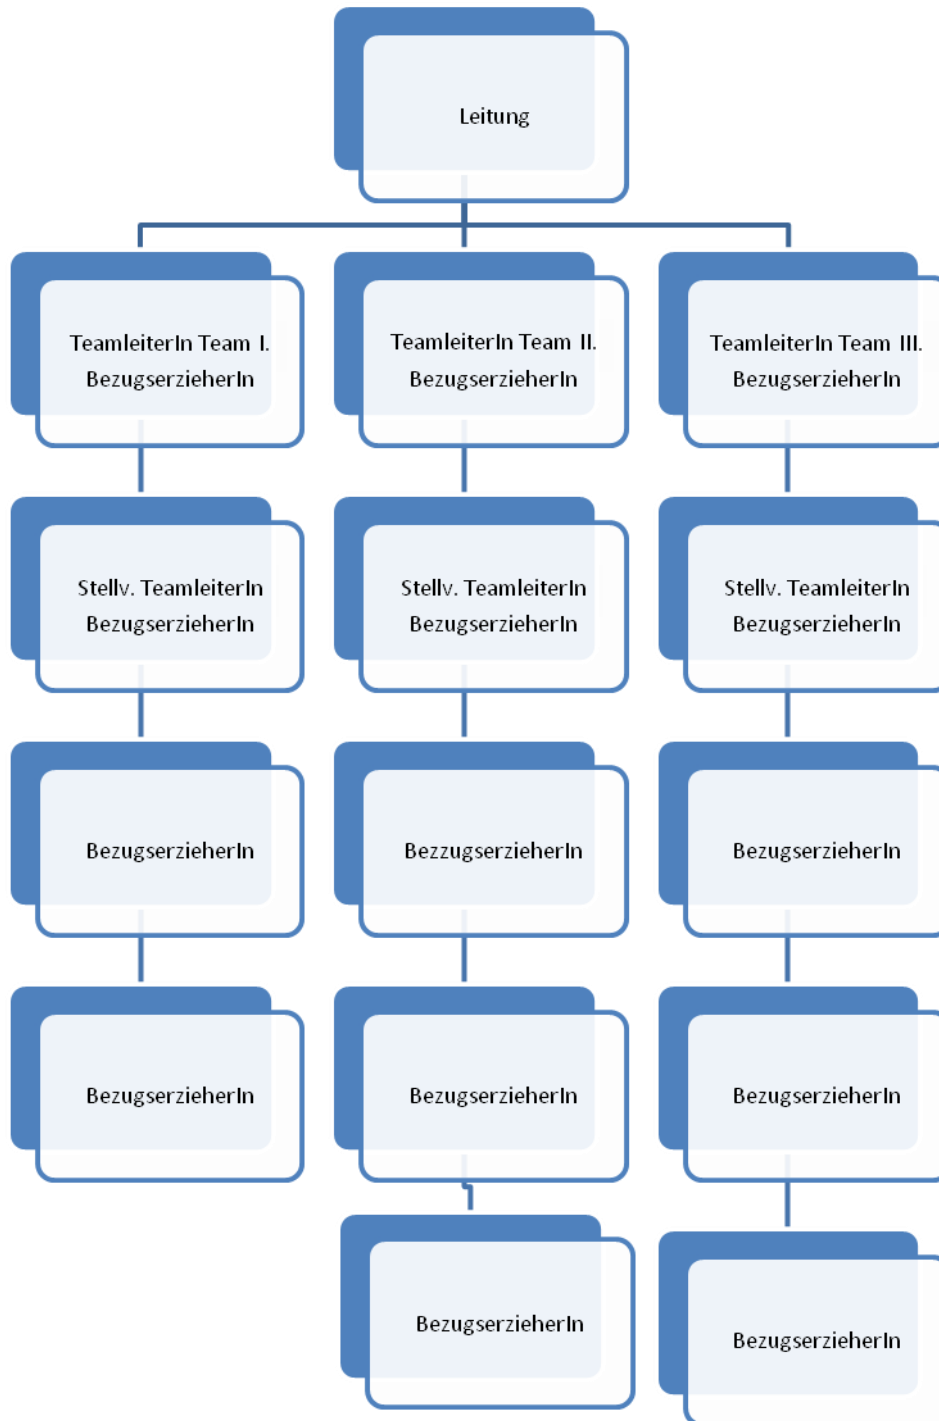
Leitung

TeamleiterIn Team I.
BezugserzieherIn

Stellv. TeamleiterIn
BezugserzieherIn

BezugserzieherIn

BezugserzieherIn

TeamleiterIn Team II.
BezugserzieherIn

Stellv. TeamleiterIn
BezugserzieherIn

BezzugserzieherIn

BezugserzieherIn

BezugserzieherIn

TeamleiterIn Team III.
BezugserzieherIn

Stellv. TeamleiterIn
BezugserzieherIn

BezugserzieherIn

BezugserzieherIn

BezugserzieherIn